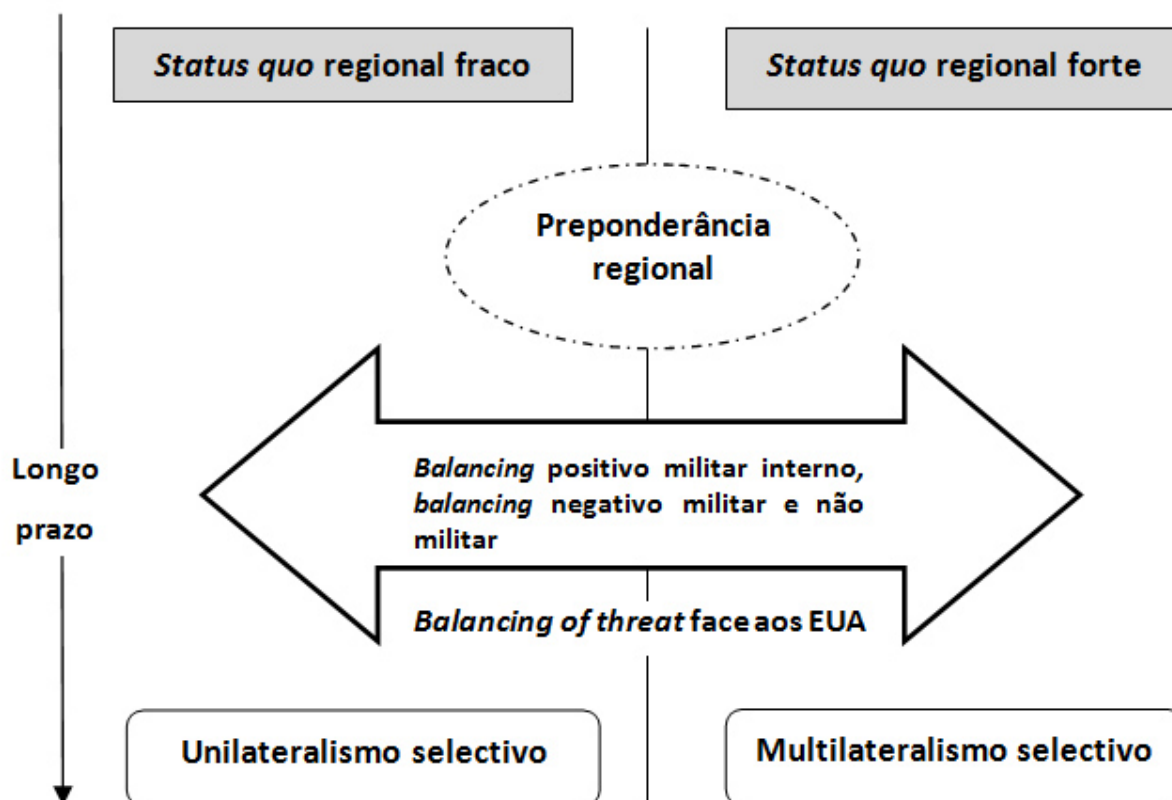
Status quo regional fraco

Status quo regional forte

Preponderância regional

Longo prazo

Balancing positivo militar interno, balancing negativo militar e não militar

Balancing of threat face aos EUA

Unilateralismo selectivo

Multilateralismo selectivo